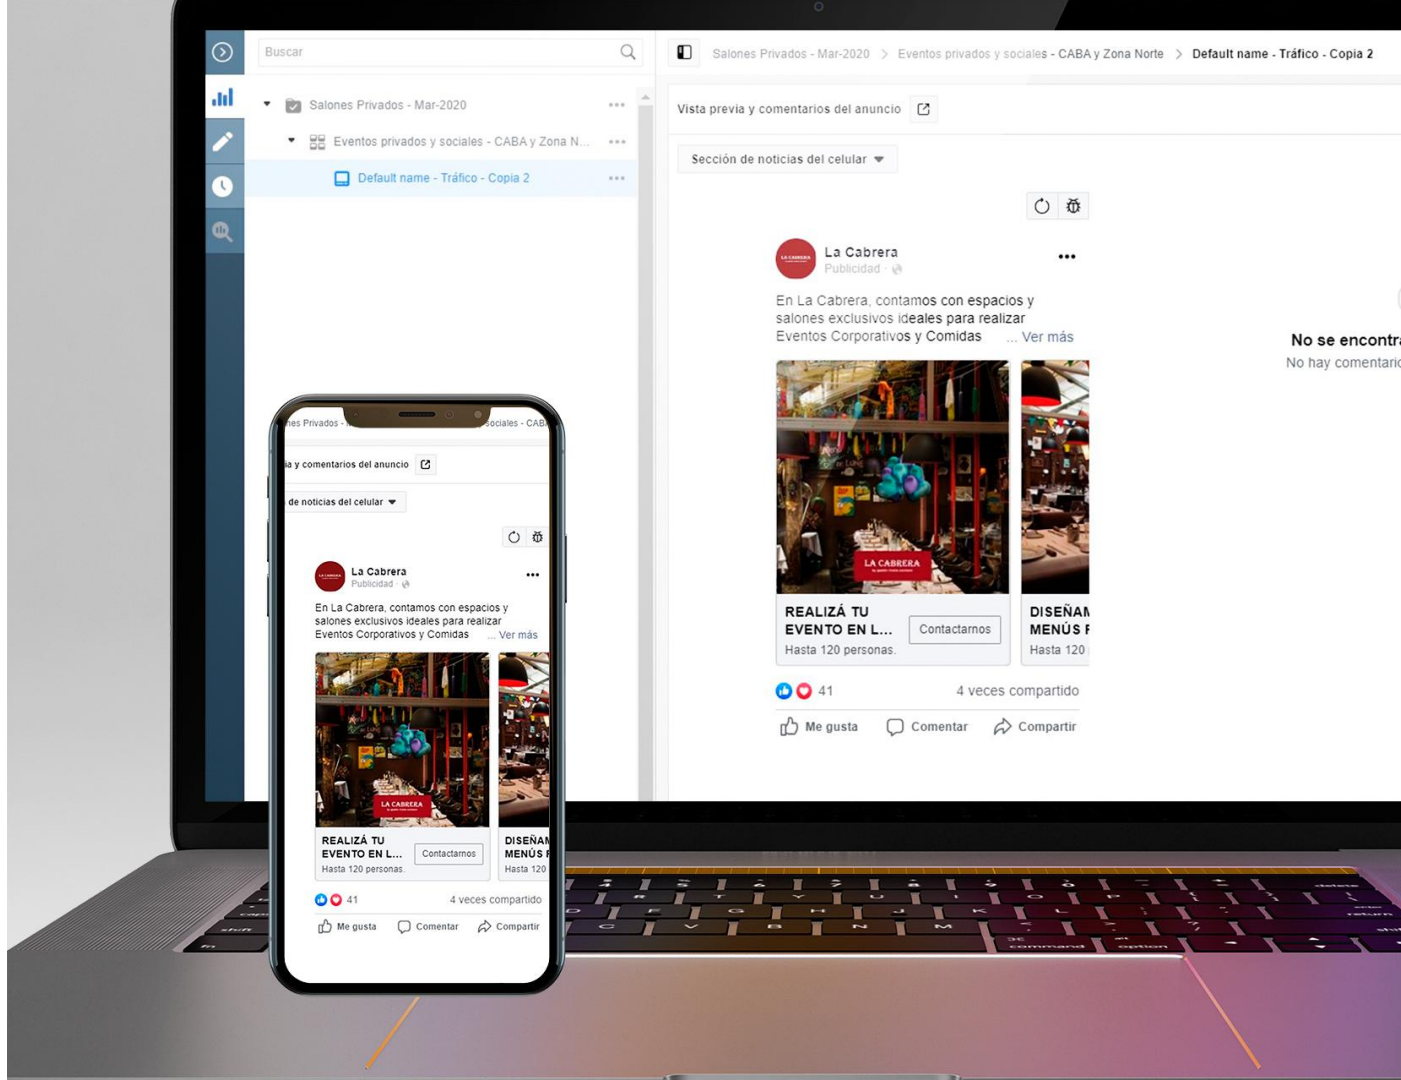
Buscar

Salones Privados - Mar-2020

Eventos privados y sociales - CABA y Zona N...

Default name - Tráfico - Copia 2

Salones Privados - Mar-2020 > Eventos privados y sociales - CABA y Zona Norte > Default name - Tráfico - Copia 2

Vista previa y comentarios del anuncio

Sección de noticias del celular

La Cabrera
Publicidad

En La Cabrera, contamos con espacios y salones exclusivos ideales para realizar Eventos Corporativos y Comidas ... Ver más

LA CABRERA

REALIZÁ TU EVENTO EN L...
Hasta 120 personas.
Contactarnos

DISEÑAN MENÚS P
Hasta 120

41
4 veces compartido

Me gusta
Comentar
Compartir

No se encontr
No hay comentario

nes Privados - | sociales - CAB

ia y comentarios del anuncio

de noticias del celular

La Cabrera
Publicidad

En La Cabrera, contamos con espacios y salones exclusivos ideales para realizar Eventos Corporativos y Comidas ... Ver más

LA CABRERA

REALIZÁ TU EVENTO EN L...
Hasta 120 personas.
Contactarnos

DISEÑAN MENÚS P
Hasta 120

41
4 veces compartido

Me gusta
Comentar
Compartir